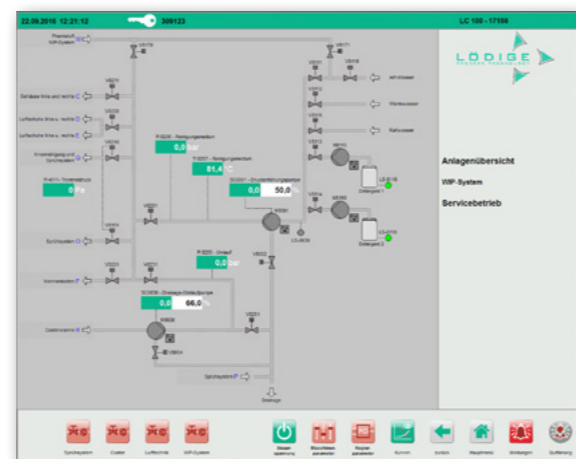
22.09.2016 12:21:12 309123 LC 100 - 17186

LÖDIGE PROCESS TECHNOLOGY

Anlagenübersicht

WIP-System

Servicebetrieb

Pharmaluft WIP-System

Gehäuse links und rechts C

Luftschutz links u. rechts C

Luftschutz links u. rechts E

Druckluft

Synchronbaum

Kammerwasser

Dosierwasser

P-0220 - Reinigungsmedium
0,0 bar

T-0221 - Reinigungsmedium
81,4 °C

0,0 50,0

P-0201 - Umlauf
0,0 bar

0,0 66,0

0 Pa

Synchronbaum

Entsorge

WP-Wasser

Wärmewasser

Kaltwasser

Detergent 1

Detergent 2

Synchronbaum Coater Luftschutz WIP-System

Steuerspannung Brühlfilteranlage Rezeptparameter Kurven zurück Hauptmenü Störungen Quittierung